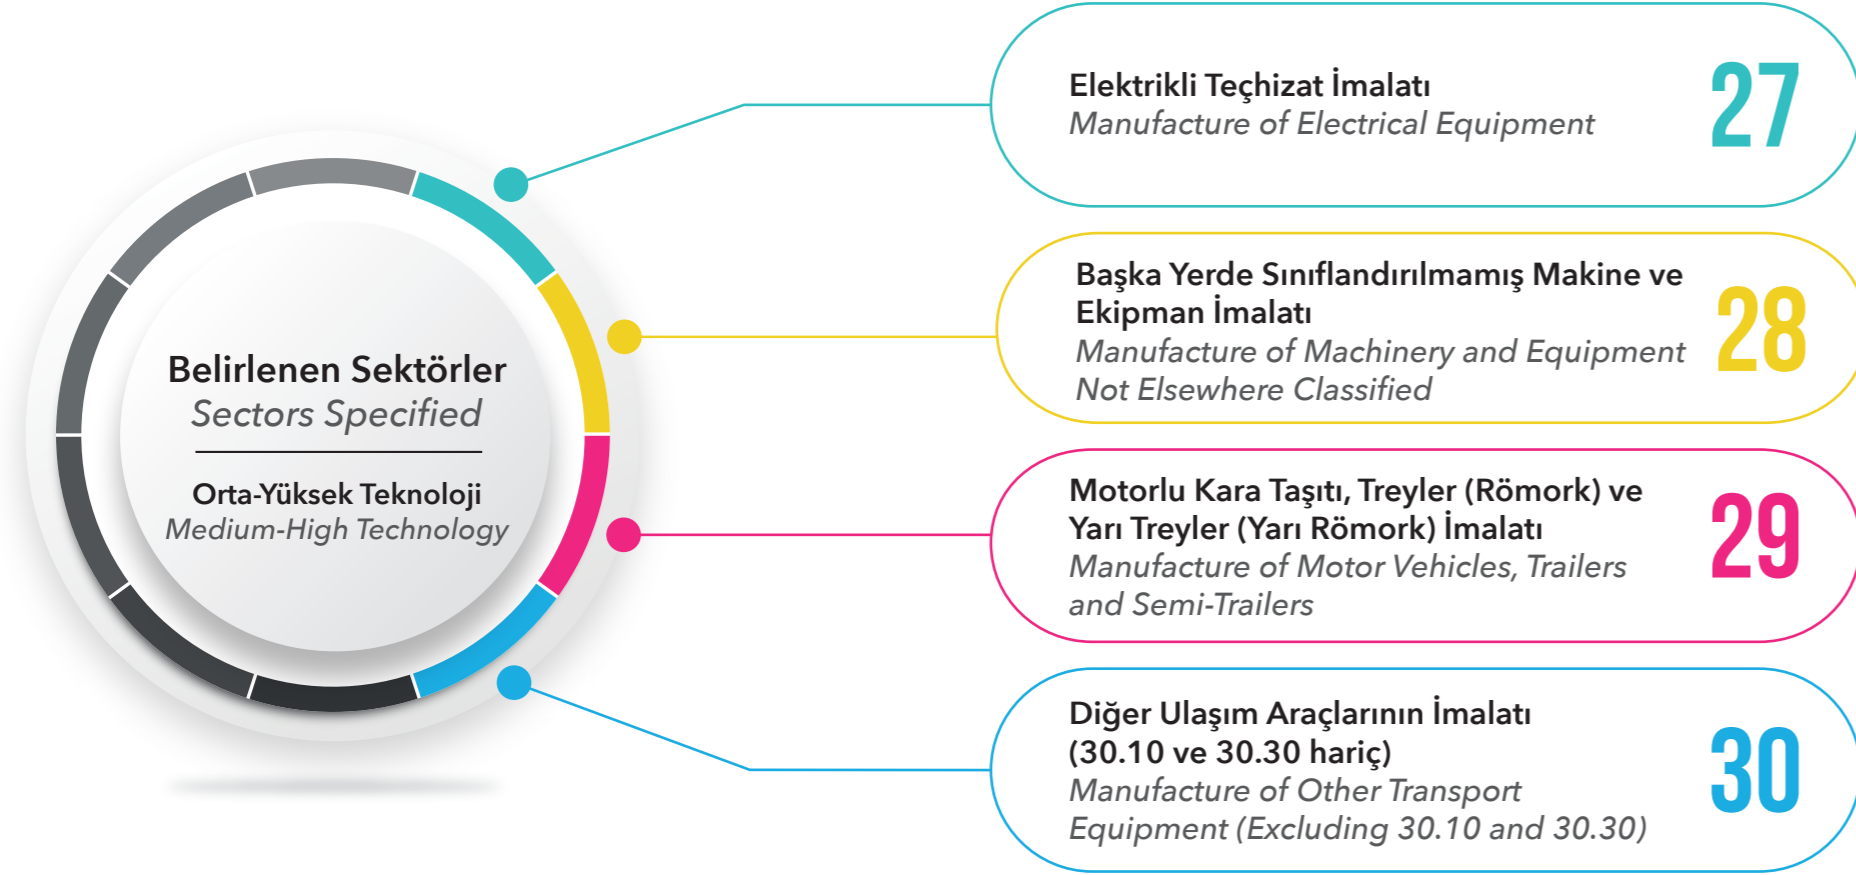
Belirlenen Sektörler
Sectors Specified

Orta-Yüksek Teknoloji
Medium-High Technology

Elektrikli Teçhizat İmalatı
Manufacture of Electrical Equipment
27

Başka Yerde Sınıflandırılmamış Makine ve Ekipman İmalatı
Manufacture of Machinery and Equipment Not Elsewhere Classified
28

Motorlu Kara Taşıtı, Treyler (Römork) ve Yarı Treyler (Yarı Römork) İmalatı
Manufacture of Motor Vehicles, Trailers and Semi-Trailers
29

Diğer Ulaşım Araçlarının İmalatı (30.10 ve 30.30 hariç)
Manufacture of Other Transport Equipment (Excluding 30.10 and 30.30)
30